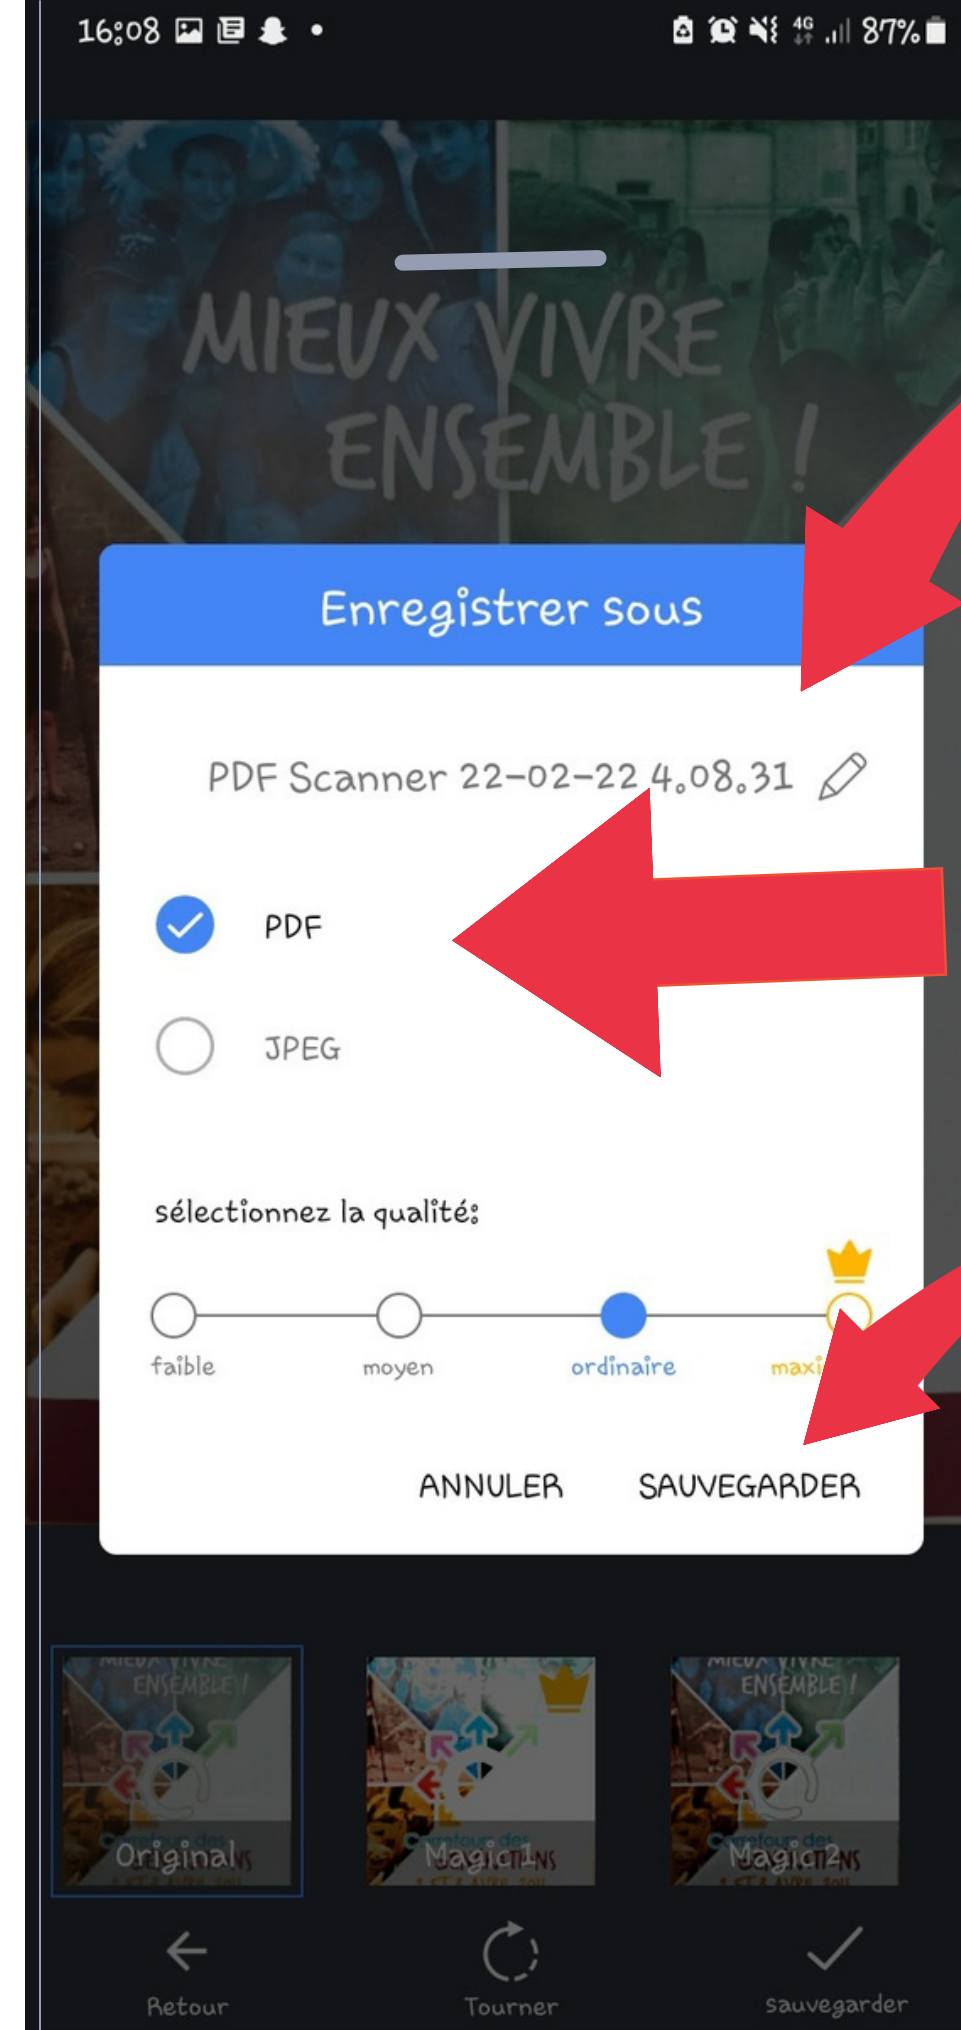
16:08 87%

MIEUX VIVRE ENSEMBLE !

Enregistrer sous

PDF Scanner 22-02-22 4.08.31

PDF

JPEG

sélectionnez la qualité:

faible

moyen

ordinaire

maxi

ANNULER

SAUVEGARDER

Original

Magic1

Magic2

Retour

Tourner

sauvegarder